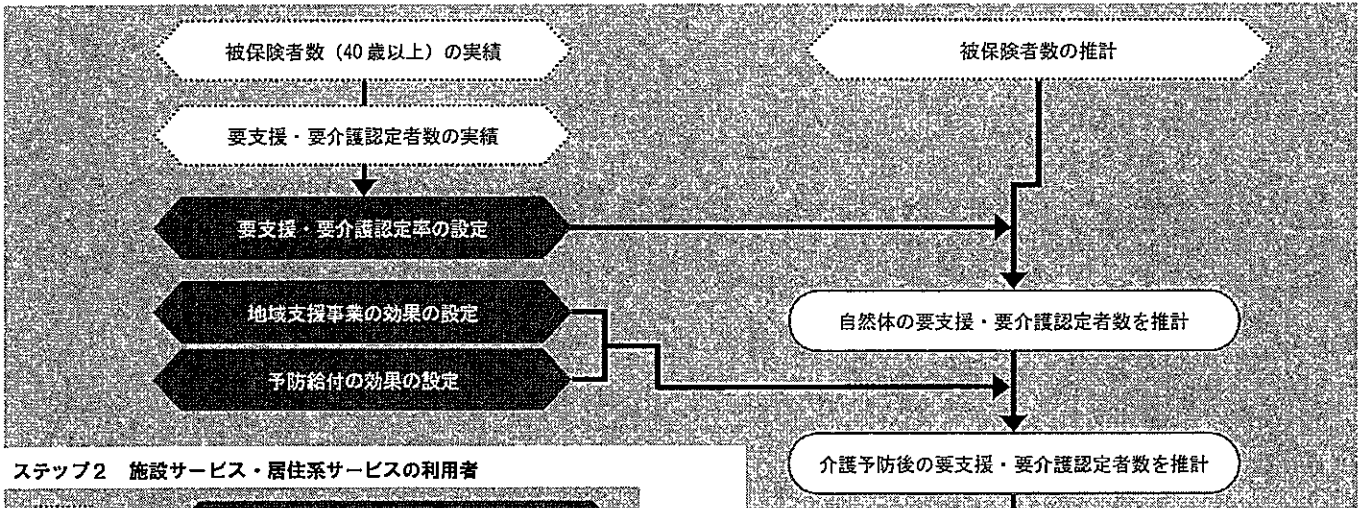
被保険者数（40 歳以上）の実績

要支援・要介護認定者数の実績

要支援・要介護認定率の設定

地域支援事業の効果の設定

予防給付の効果の設定

被保険者数の推計

自然体の要支援・要介護認定者数を推計

介護予防後の要支援・要介護認定者数を推計

ステップ２　施設サービス・居住系サービスの利用者